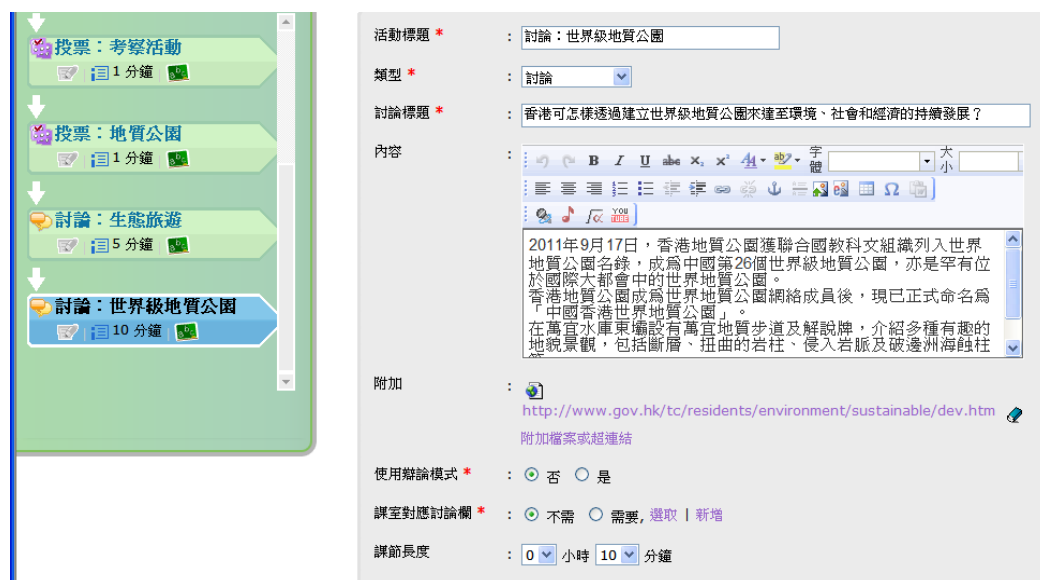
投票：考察活動
1 分鐘
投票：地質公園
1 分鐘
討論：生態旅遊
5 分鐘
討論：世界級地質公園
10 分鐘

活動標題 * : 討論：世界級地質公園

類型 * : 討論

討論標題 * : 香港可怎樣透過建立世界級地質公園來達至環境、社會和經濟的持續發展？

內容 :
B I U abc $x_2$ $x^2$ 字體 大小
YOU TUBE

2011年9月17日，香港地質公園獲聯合國教科文組織列入世界地質公園名錄，成爲中國第26個世界級地質公園，亦是罕有位於國際大都會中的世界地質公園。
香港地質公園成爲世界地質公園網絡成員後，現已正式命名爲「中國香港世界地質公園」。
在萬宜水庫東壩設有萬宜地質步道及解説牌，介紹多種有趣的地貌景觀，包括斷層、扭曲的岩柱、侵入岩脈及破邊洲海蝕柱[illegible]

附加 :
http://www.gov.hk/tc/residents/environment/sustainable/dev.htm
附加檔案或超連結

使用辯論模式 * : 否 是

課室對應討論欄 * : 不需 需要, 選取 | 新增

課節長度 : 0 小時 10 分鐘